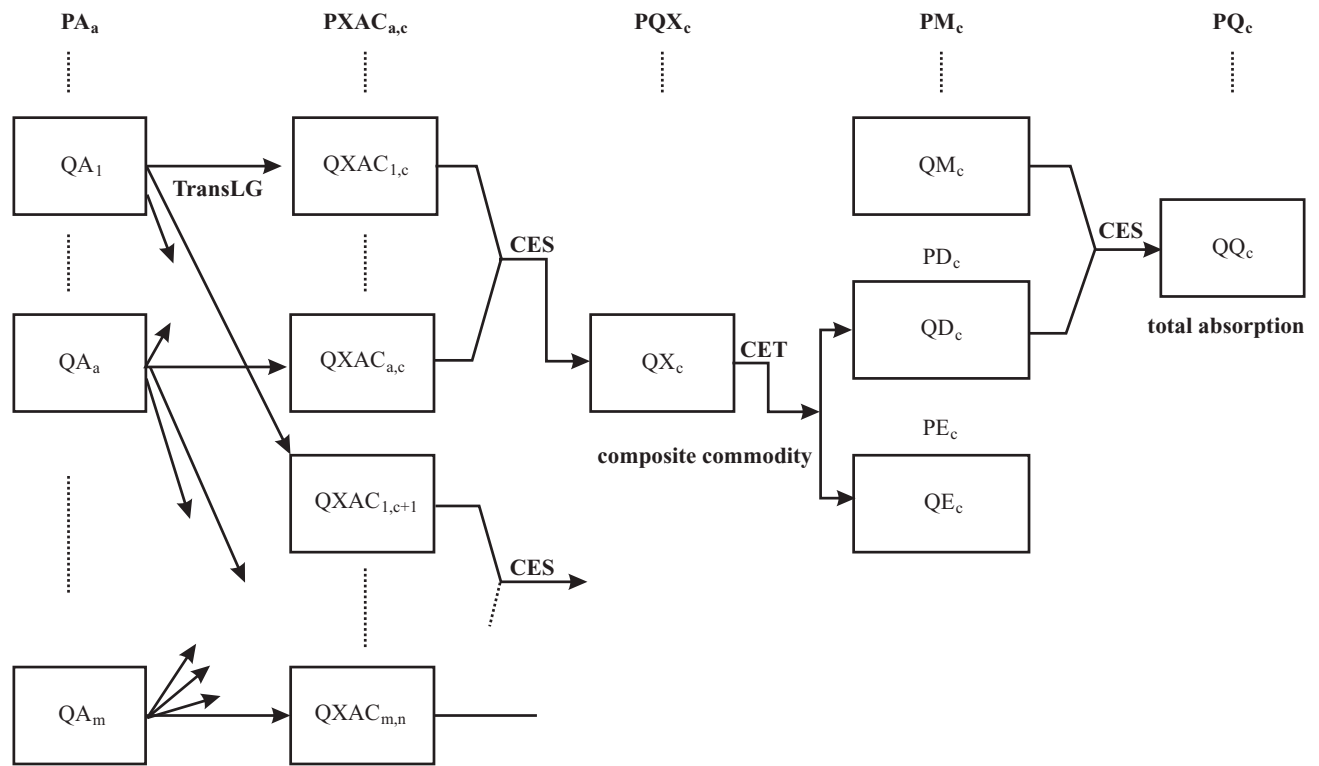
$PA_a$ $PXAC_{a,c}$ $PQX_c$ $PM_c$ $PQ_c$

$QA_1$

TransLG

$QXAC_{1,c}$

CES

$QM_c$

CES

$QQ_c$

$PD_c$

$QD_c$

total absorption

$QA_a$

$QXAC_{a,c}$

$QX_c$

CET

$PE_c$

composite commodity

$QE_c$

$QXAC_{1,c+1}$

CES

$QA_m$

$QXAC_{m,n}$